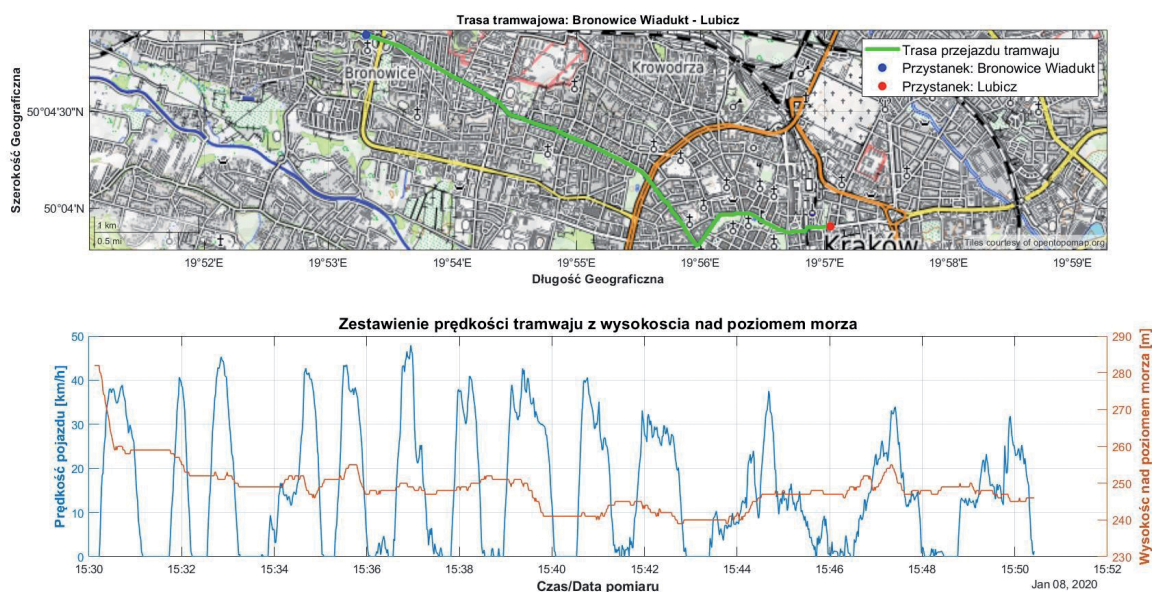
Trasa tramwajowa: Bronowice Wiadukt - Lubicz

Trasa przejazdu tramwaju
Przystanek: Bronowice Wiadukt
Przystanek: Lubicz

Bronowice
Krowodrza
Kraków

1 km
0.5 mi
Tiles courtesy of opentopomap.org

Szerokość Geograficzna
50°04'30"N
50°04'N

19°52'E 19°53'E 19°54'E 19°55'E 19°56'E 19°57'E 19°58'E 19°59'E
Długość Geograficzna

Zestawienie prędkości tramwaju z wysokoscia nad poziomem morza

Prędkość pojazdu [km/h]
50
40
30
20
10
0

Wysokość nad poziomem morza [m]
290
280
270
260
250
240
230

15:30 15:32 15:34 15:36 15:38 15:40 15:42 15:44 15:46 15:48 15:50 15:52
Jan 08, 2020
Czas/Data pomiaru